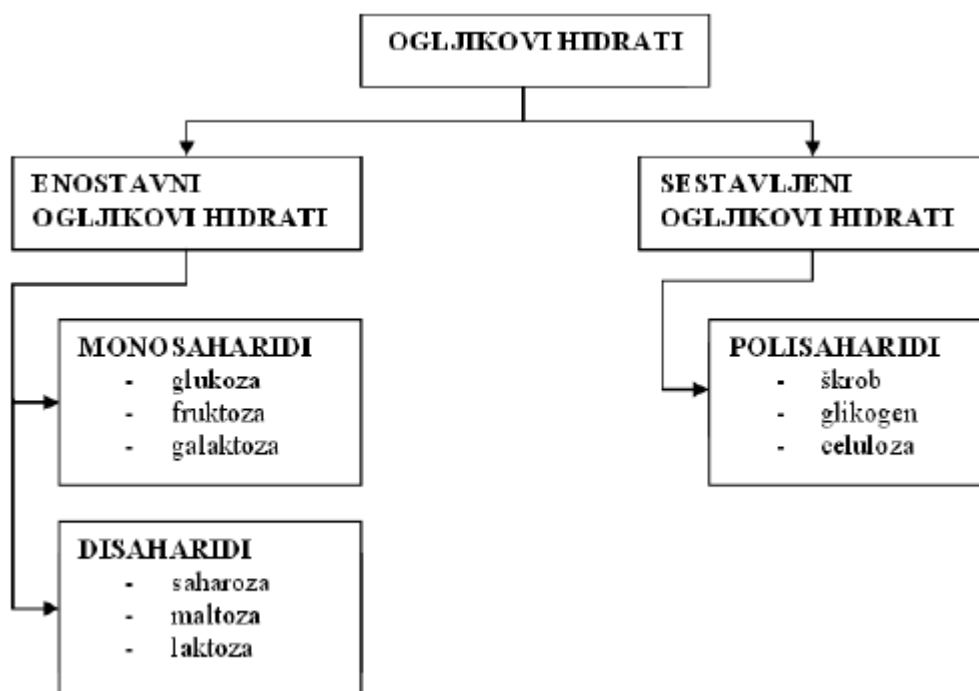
OGLJIKOVI HIDRATI

ENOSTAVNI OGLJIKOVI HIDRATI

SESTAVLJENI OGLJIKOVI HIDRATI

MONOSAHARIDI
- glukoza
- fruktoza
- galaktoza

POLISAHARIDI
- škrob
- glikogen
- celuloza

DISAHARIDI
- saharoza
- maltoza
- laktoza